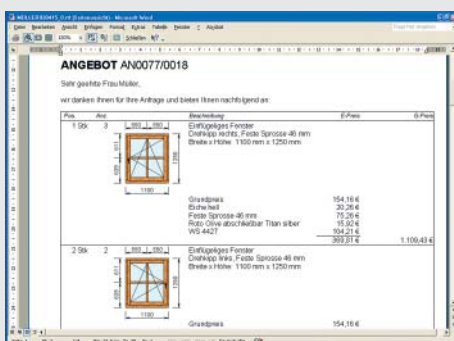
MÜLLER00415_0.rtf (Kompatibilitätsmodus) - Microsoft Word

Datei Bearbeiten Ansicht Einfügen Format Extras Tabelle Fenster ? Acrobat

100% Schließen

ANGEBOT AN0077/0018

Sehr geehrte Frau Müller,

wir danken Ihnen für Ihre Anfrage und bieten Ihnen nachfolgend an:

| Pos. | Anz. | | Beschreibung | E-Preis | G-Preis |
|---|---|---|---|---|---|
| 1 | Stk 3 | 550 550 / 611 / 639 / 1250 / 1100 | Einflügeliges Fenster<br>Drehkipp rechts, Feste Sprosse 46 mm<br>Breite x Höhe 1100 mm x 1250 mm | | |
| | | | Grundpreis<br>Eiche hell<br>Feste Sprosse 46 mm<br>Roto Olive abschließbar Titan silber<br>WS 4427 | 154,16 €<br>20,26 €<br>75,26 €<br>15,92 €<br>104,21 €<br>369,81 € | 1.109,43 € |
| 2 | Stk 2 | 550 550 / 611 / 639 / 1250 / 1100 | Einflügeliges Fenster<br>Drehkipp links, Feste Sprosse 46 mm<br>Breite x Höhe 1100 mm x 1250 mm | | |
| | | | Grundpreis | 154,16 € | |